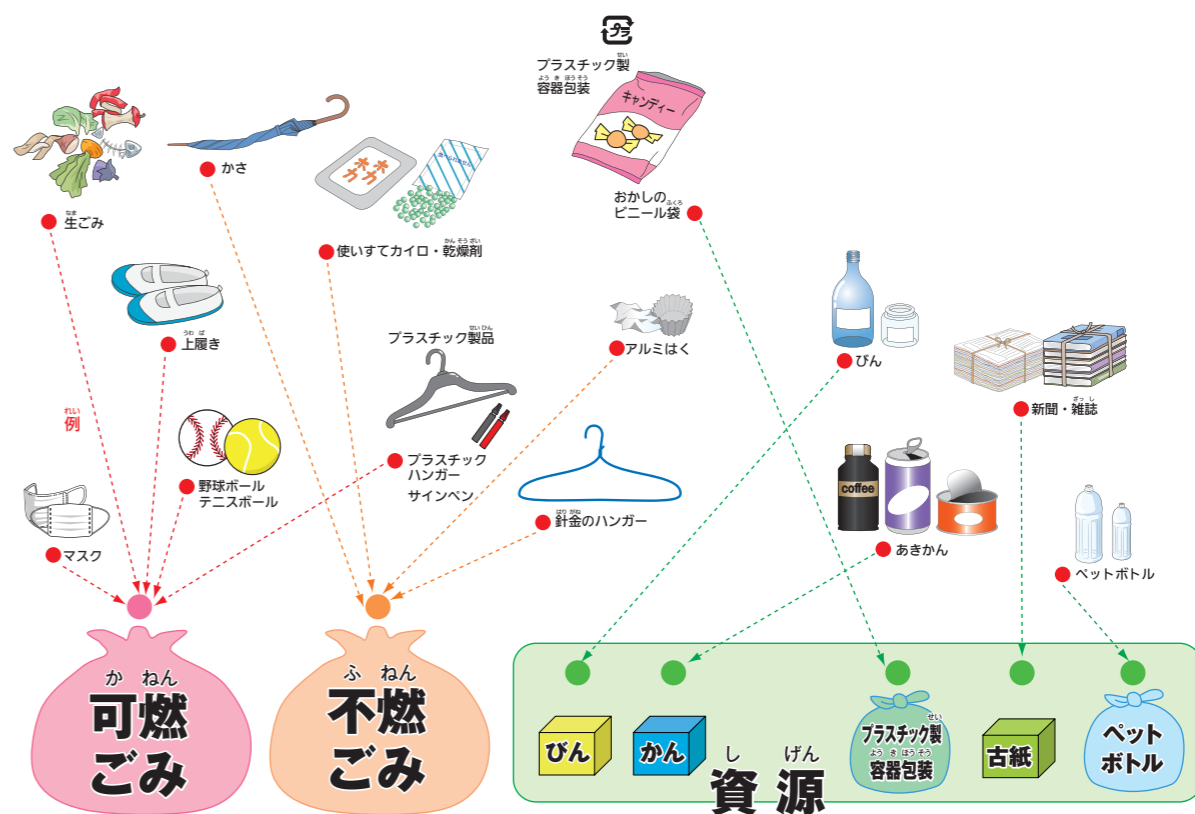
プラ

プラスチック製容器包装

キャンディー

おかしのビニール袋

生ごみ

かさ

カイロ

使いすてカイロ・乾燥剤

上履き

プラスチック製品

アルミはく

例

野球ボール
テニスボール

プラスチック
ハンガー
サインペン

針金のハンガー

マスク

びん

新聞・雑誌

coffee

あきかん

ペットボトル

可燃ごみ

不燃ごみ

びん

かん

プラスチック製容器包装

古紙

ペットボトル

資源